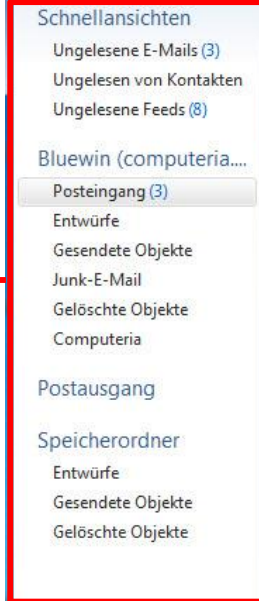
Schnellansichten
Ungelesene E-Mails (3)
Ungelesen von Kontakten
Ungelesene Feeds (8)

Bluewin (computeria...
Posteingang (3)
Entwürfe
Gesendete Objekte
Junk-E-Mail
Gelöschte Objekte
Computeria

Postausgang

Speicherordner
Entwürfe
Gesendete Objekte
Gelöschte Objekte